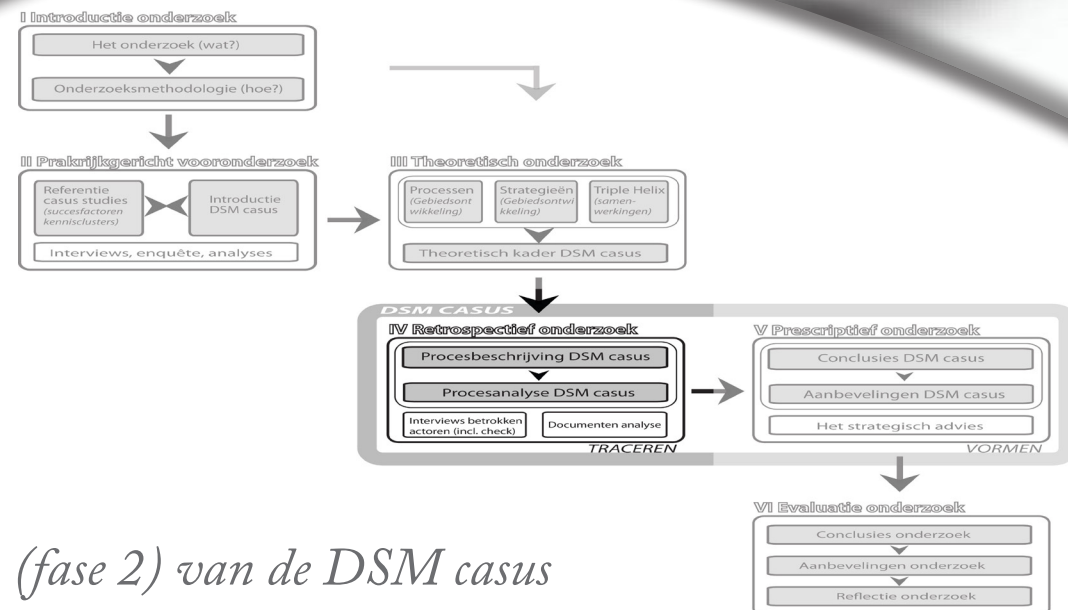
I Introductie onderzoek

Het onderzoek (wat?)

Onderzoeksmethodologie (hoe?)

II Praktijkgericht vooronderzoek

Referentie casus studies (succesfactoren kennisclusters)

Introductie DSM casus

Interviews, enquête, analyses

III Theoretisch onderzoek

Processen (Gebiedsontwikkeling)

Strategieën (Gebiedsontwikkeling)

Triple Helix (samenwerkingen)

Theoretisch kader DSM casus

DSM CASUS

IV Retrospectief onderzoek

Procesbeschrijving DSM casus

Procesanalyse DSM casus

Interviews betrokken actoren (incl. check)

Documenten analyse

TRACEREN

V Prescriptief onderzoek

Conclusies DSM casus

Aanbevelingen DSM casus

Het strategisch advies

VORMEN

VI Evaluatie onderzoek

Conclusies onderzoek

Aanbevelingen onderzoek

Reflectie onderzoek

(fase 2) van de DSM casus